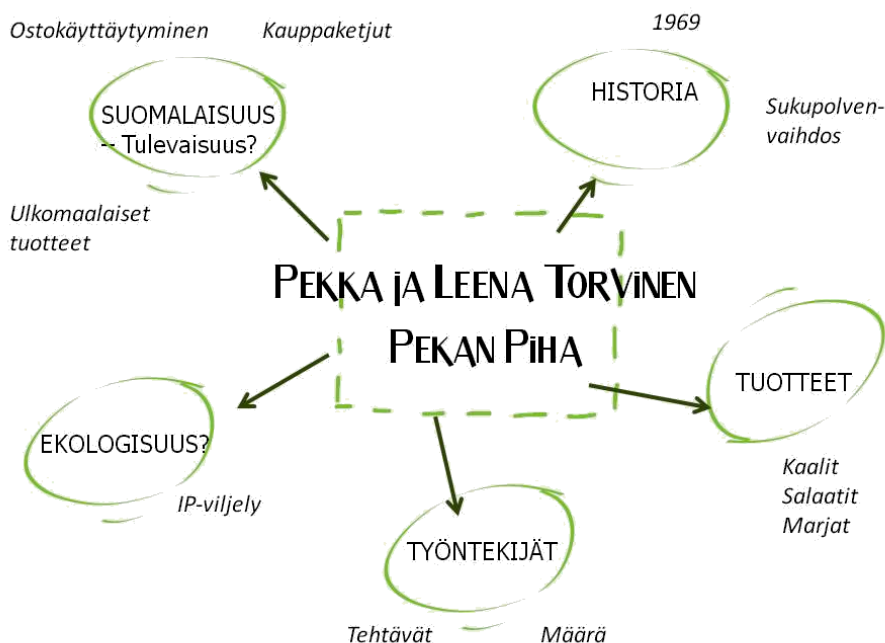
Ostokäyttäytyminen Kauppaketjut

SUOMALAISUUS -- Tulevaisuus?

Ulkomaalaiset tuotteet

1969

HISTORIA

Sukupolvenvaihdos

PEKKA JA LEENA TORVINEN

PEKAN PIHA

TUOTTEET

Kaalit
Salaatit
Marjat

EKOLOGISUUS?

IP-viljely

TYÖNTEKIJÄT

Tehtävät Määrä